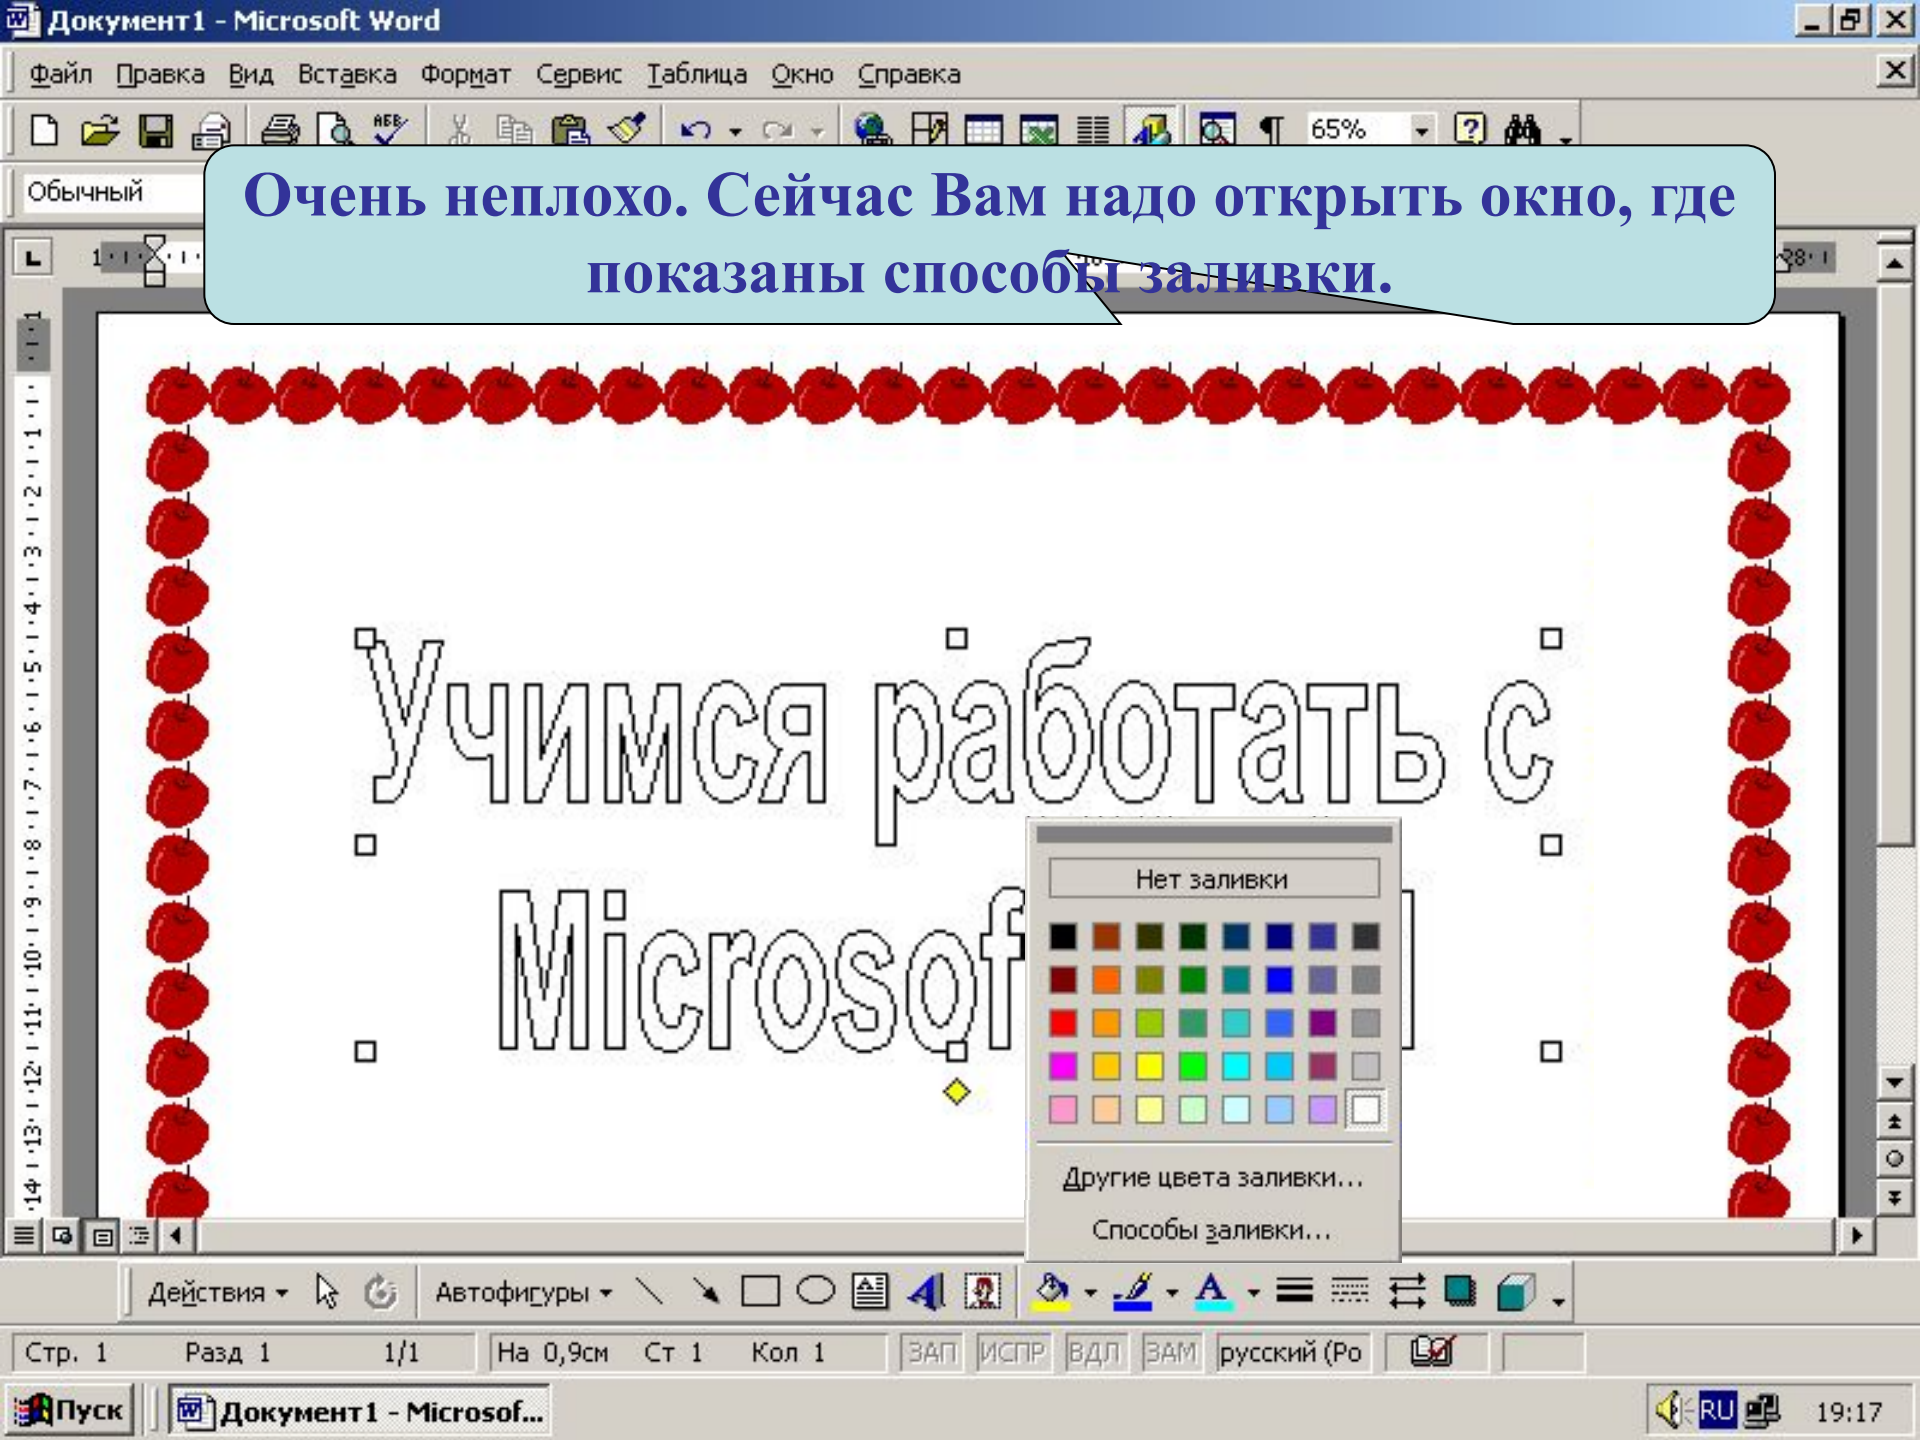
Документ1 - Microsoft Word

Файл Правка Вид Вставка Формат Сервис Таблица Окно Справка

65%

Обычный

Очень неплохо. Сейчас Вам надо открыть окно, где показаны способы заливки.

Учимся работать с Microsof

Нет заливки

Другие цвета заливки...

Способы заливки...

Действия Автофигуры

Стр. 1 Разд 1 1/1 На 0,9см Ст 1 Кол 1 ЗАП ИСПР ВДЛ ЗАМ русский (Ро

Пуск Документ1 - Microsof... RU 19:17